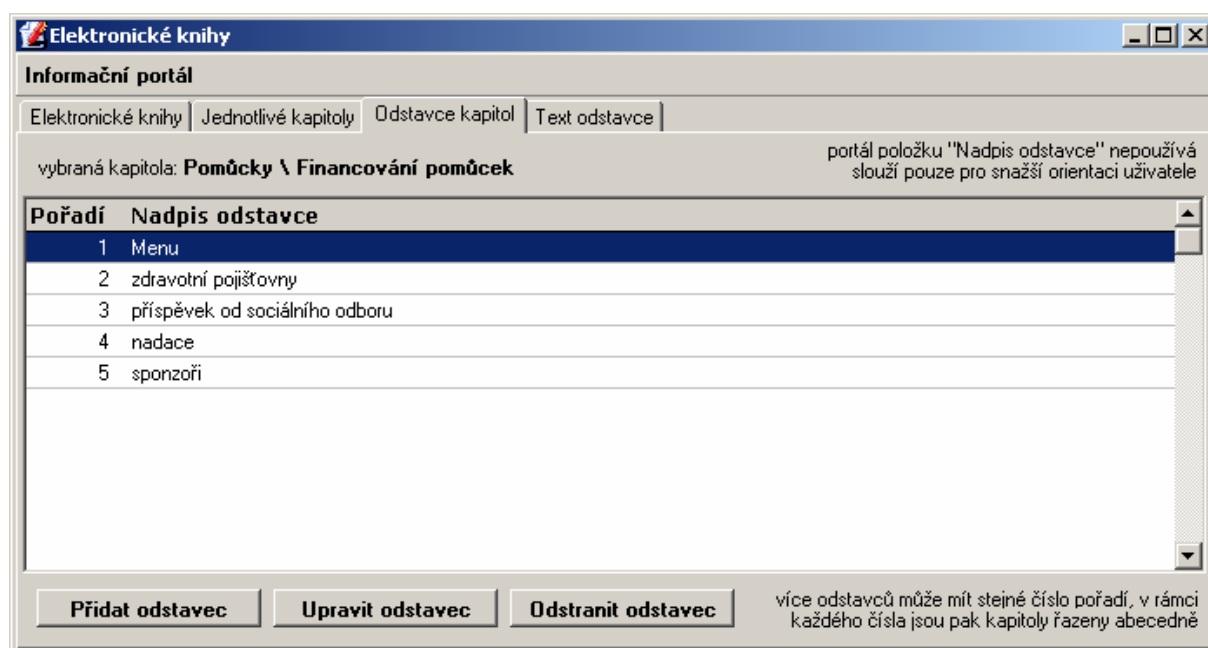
Elektronické knihy

Informační portál

Elektronické knihy | Jednotlivé kapitoly | Odstavce kapitol | Text odstavce

vybraná kapitola: Pomůcky \ Financování pomůcek

portál položku "Nadpis odstavce" nepoužívá slouží pouze pro snažší orientaci uživatele

| Pořadí | Nadpis odstavce |
|---|---|
| 1 | Menu |
| 2 | zdravotní pojišťovny |
| 3 | příspěvek od sociálního odboru |
| 4 | nadace |
| 5 | sponzoři |

Přidat odstavec | Upravit odstavec | Odstranit odstavec

více odstavců může mít stejné číslo pořadí, v rámci každého čísla jsou pak kapitoly řazeny abecedně